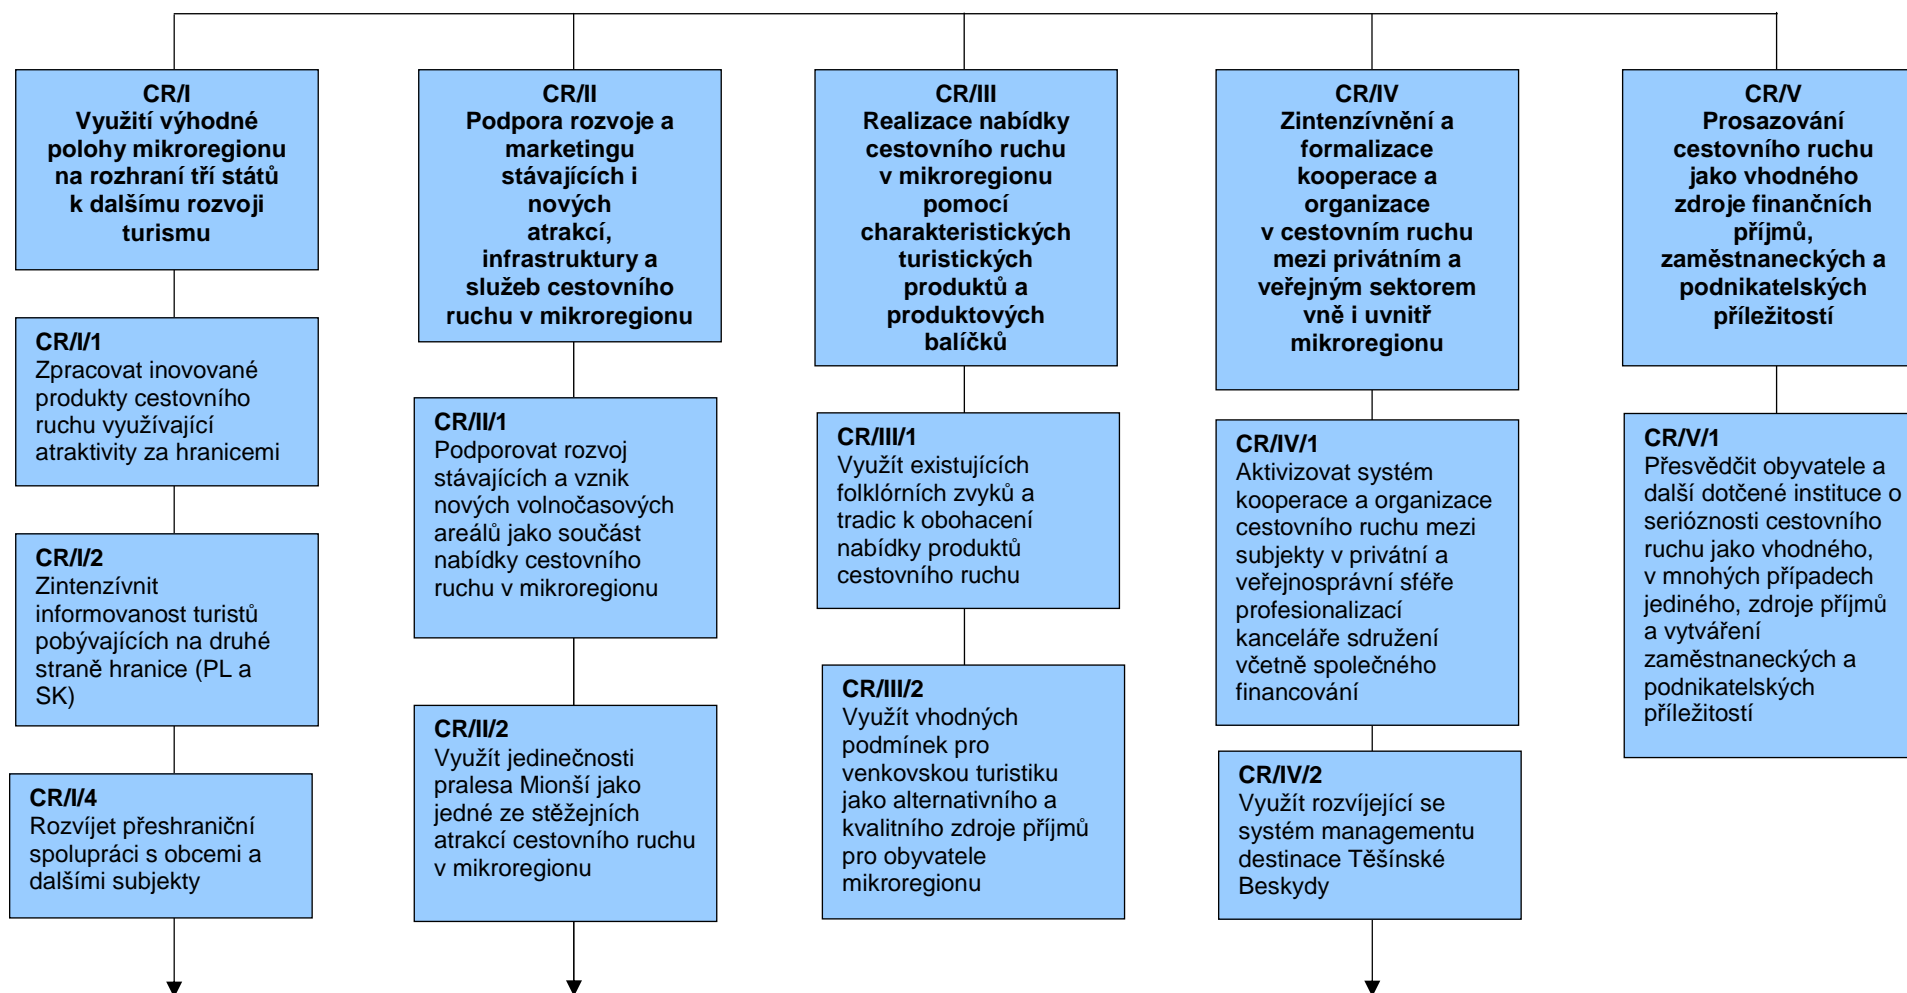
CR/I
Využití výhodné polohy mikroregionu na rozhraní tří států k dalšímu rozvoji turismu

CR/I/1
Zpracovat inovované produkty cestovního ruchu využívající atraktivity za hranicemi

CR/I/2
Zintenzívnit informovanost turistů pobývajících na druhé straně hranice (PL a SK)

CR/I/4
Rozvíjet přeshraniční spolupráci s obcemi a dalšími subjekty

CR/II
Podpora rozvoje a marketingu stávajících i nových atrakcí, infrastruktury a služeb cestovního ruchu v mikroregionu

CR/II/1
Podporovat rozvoj stávajících a vznik nových volnočasových areálů jako součást nabídky cestovního ruchu v mikroregionu

CR/II/2
Využít jedinečnosti pralesa Mionší jako jedné ze stěžejních atrakcí cestovního ruchu v mikroregionu

CR/III
Realizace nabídky cestovního ruchu v mikroregionu pomocí charakteristických turistických produktů a produktových balíčků

CR/III/1
Využít existujících folklórních zvyků a tradic k obohacení nabídky produktů cestovního ruchu

CR/III/2
Využít vhodných podmínek pro venkovskou turistiku jako alternativního a kvalitního zdroje příjmů pro obyvatele mikroregionu

CR/IV
Zintenzívnění a formalizace kooperace a organizace v cestovním ruchu mezi privátním a veřejným sektorem vně i uvnitř mikroregionu

CR/IV/1
Aktivizovat systém kooperace a organizace cestovního ruchu mezi subjekty v privátní a veřejnosprávní sféře profesionalizací kanceláře sdružení včetně společného financování

CR/IV/2
Využít rozvíjející se systém managementu destinace Těšínské Beskydy

CR/V
Prosazování cestovního ruchu jako vhodného zdroje finančních příjmů, zaměstnaneckých a podnikatelských příležitostí

CR/V/1
Přesvědčit obyvatele a další dotčené instituce o serióznosti cestovního ruchu jako vhodného, v mnohých případech jediného, zdroje příjmů a vytváření zaměstnaneckých a podnikatelských příležitostí